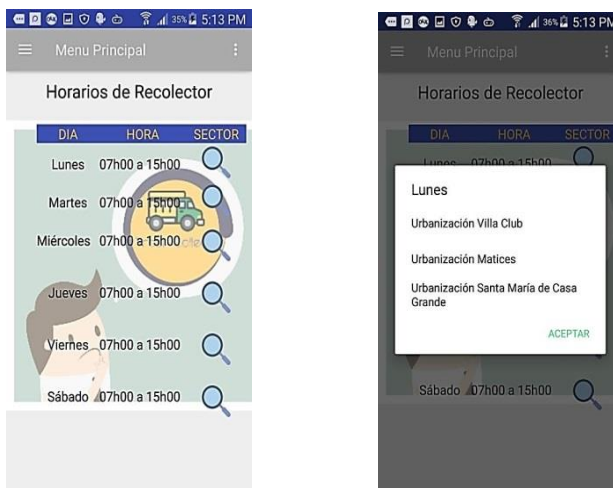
35% 5:13 PM

Menu Principal

Horarios de Recolector

| DIA | HORA | SECTOR |
|---|---|---|
| Lunes | 07h00 a 15h00 | |
| Martes | 07h00 a 15h00 | |
| Miércoles | 07h00 a 15h00 | |
| Jueves | 07h00 a 15h00 | |
| Viernes | 07h00 a 15h00 | |
| Sábado | 07h00 a 15h00 | |

36% 5:13 PM

Menu Principal

Horarios de Recolector

DIA HORA SECTOR

Lunes 07h00 a 15h00

Lunes

Urbanización Villa Club

Urbanización Matices

Urbanización Santa María de Casa Grande

ACEPTAR

Sábado 07h00 a 15h00